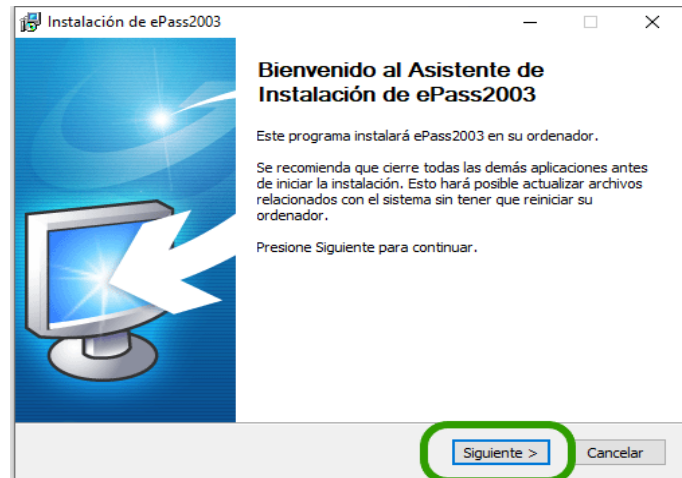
Instalación de ePass2003

Bienvenido al Asistente de Instalación de ePass2003

Este programa instalará ePass2003 en su ordenador.

Se recomienda que cierre todas las demás aplicaciones antes de iniciar la instalación. Esto hará posible actualizar archivos relacionados con el sistema sin tener que reiniciar su ordenador.

Presione Siguiente para continuar.

Siguiente >

Cancelar